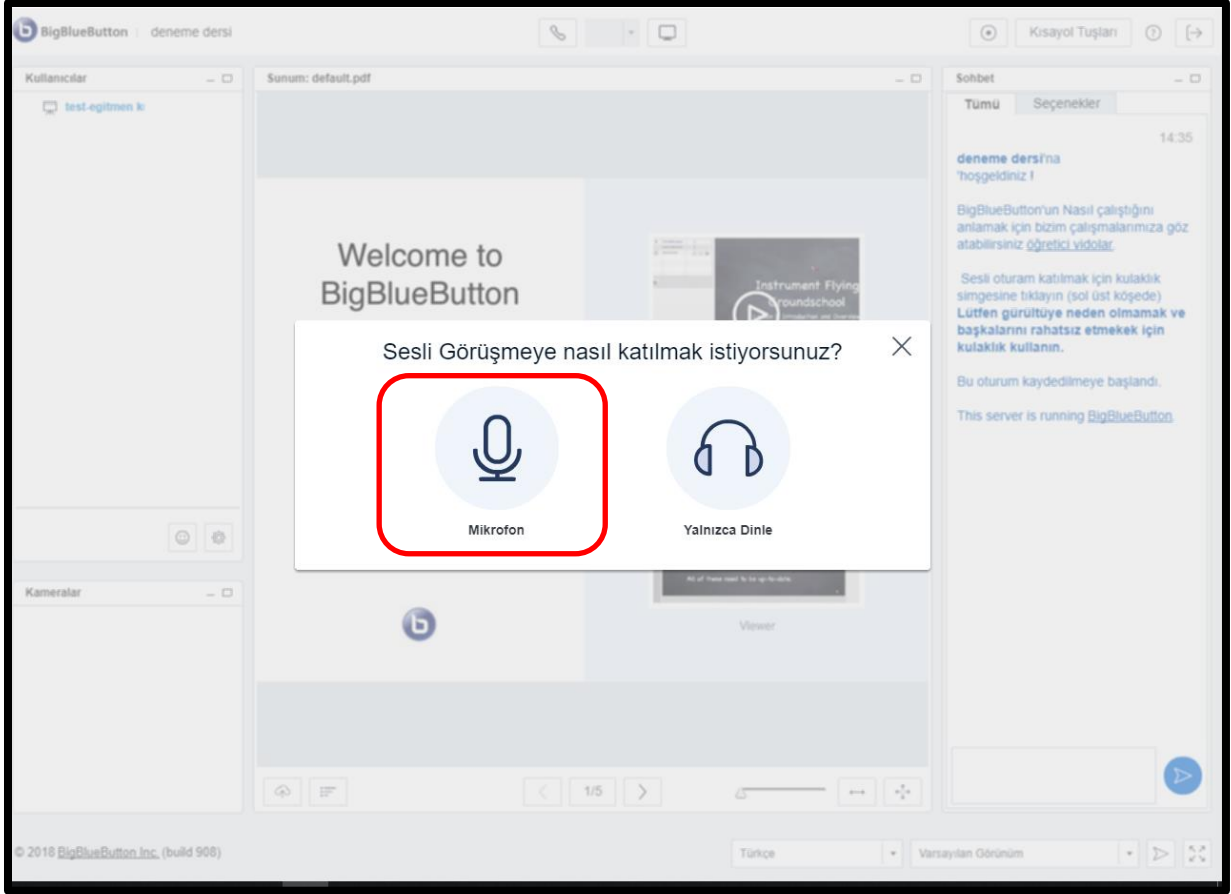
BigBlueButton | deneme dersi

Kısayol Tuşları

Kullanıcılar

test-egitmen k

Kameralar

Sunum: default.pdf

Welcome to BigBlueButton

Instrument Flying Groundschool

All of these need to be up-to-date.

Viewer

1/5

Sohbet

Tümü

Seçenekler

14:35

deneme dersi'na 'hoşgeldiniz !

BigBlueButton'un Nasıl çalıştığını anlamak için bizim çalışmalarımıza göz atabilirsiniz öğretici vidolar.

Sesli oturam katılmak için kulaklık simgesine tıklayın (sol üst köşede) Lütfen gürültüye neden olmamak ve başkalarını rahatsız etmekek için kulaklık kullanın.

Bu oturum kaydedilmeye başlandı.

This server is running BigBlueButton.

Sesli Görüşmeye nasıl katılmak istiyorsunuz?

Mikrofon

Yalnızca Dinle

© 2018 BigBlueButton Inc. (build 908)

Türkçe

Varsayılan Görünüm